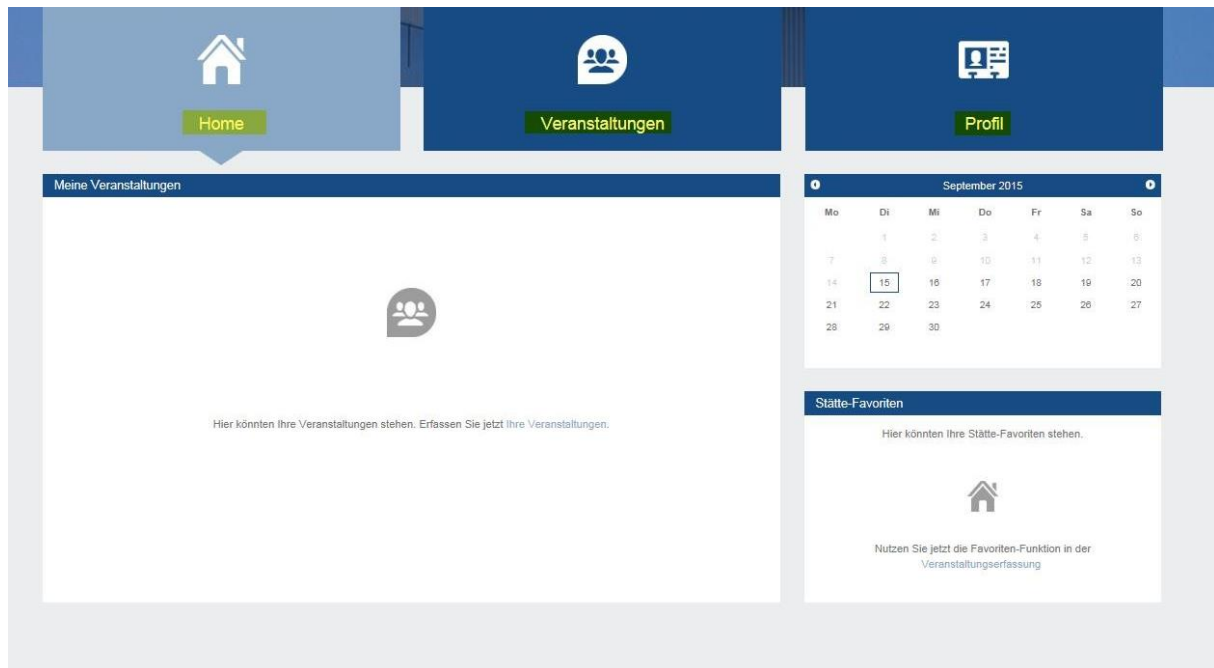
Home

Veranstaltungen

Profil

Meine Veranstaltungen

Hier könnten Ihre Veranstaltungen stehen. Erfassen Sie jetzt Ihre Veranstaltungen.

September 2015

| Mo | Di | Mi | Do | Fr | Sa | So |
|---|---|---|---|---|---|---|
| | 1 | 2 | 3 | 4 | 5 | 6 |
| 7 | 8 | 9 | 10 | 11 | 12 | 13 |
| 14 | 15 | 16 | 17 | 18 | 19 | 20 |
| 21 | 22 | 23 | 24 | 25 | 26 | 27 |
| 28 | 29 | 30 | | | | |

Stätte-Favoriten

Hier könnten Ihre Stätte-Favoriten stehen.

Nutzen Sie jetzt die Favoriten-Funktion in der Veranstaltungserfassung